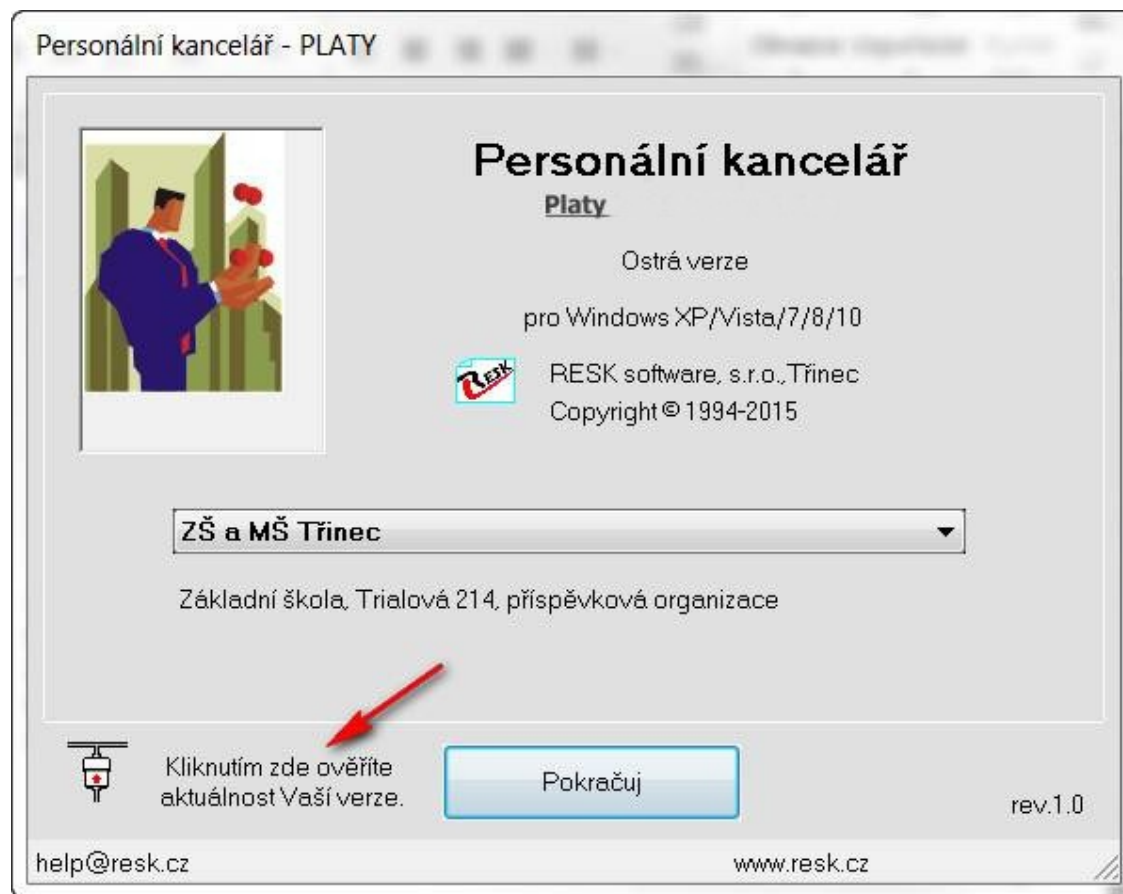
Personální kancelář - PLATY

Personální kancelář

Platy

Ostrá verze

pro Windows XP/Vista/7/8/10

RESK

RESK software, s.r.o.,Třinec
Copyright © 1994-2015

ZŠ a MŠ Třinec

Základní škola, Trialová 214, příspěvková organizace

Kliknutím zde ověříte aktuálnost Vaší verze.

Pokračuj

rev.1.0

help@resk.cz

www.resk.cz